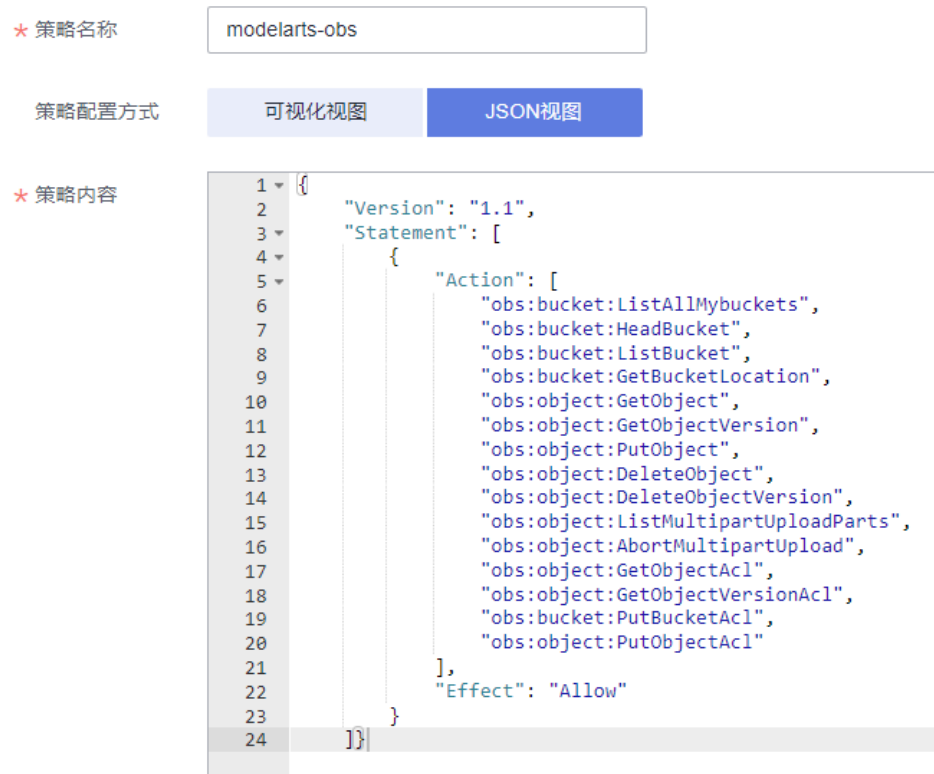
* 策略名称 modelarts-obs

策略配置方式 可视化视图 JSON视图

* 策略内容

1 {
2 "Version": "1.1",
3 "Statement": [
4 {
5 "Action": [
6 "obs:bucket:ListAllMybuckets",
7 "obs:bucket:HeadBucket",
8 "obs:bucket:ListBucket",
9 "obs:bucket:GetBucketLocation",
10 "obs:object:GetObject",
11 "obs:object:GetObjectVersion",
12 "obs:object:PutObject",
13 "obs:object:DeleteObject",
14 "obs:object:DeleteObjectVersion",
15 "obs:object:ListMultipartUploadParts",
16 "obs:object:AbortMultipartUpload",
17 "obs:object:GetObjectAcl",
18 "obs:object:GetObjectVersionAcl",
19 "obs:bucket:PutBucketAcl",
20 "obs:object:PutObjectAcl"
21 ],
22 "Effect": "Allow"
23 }
24 ]}